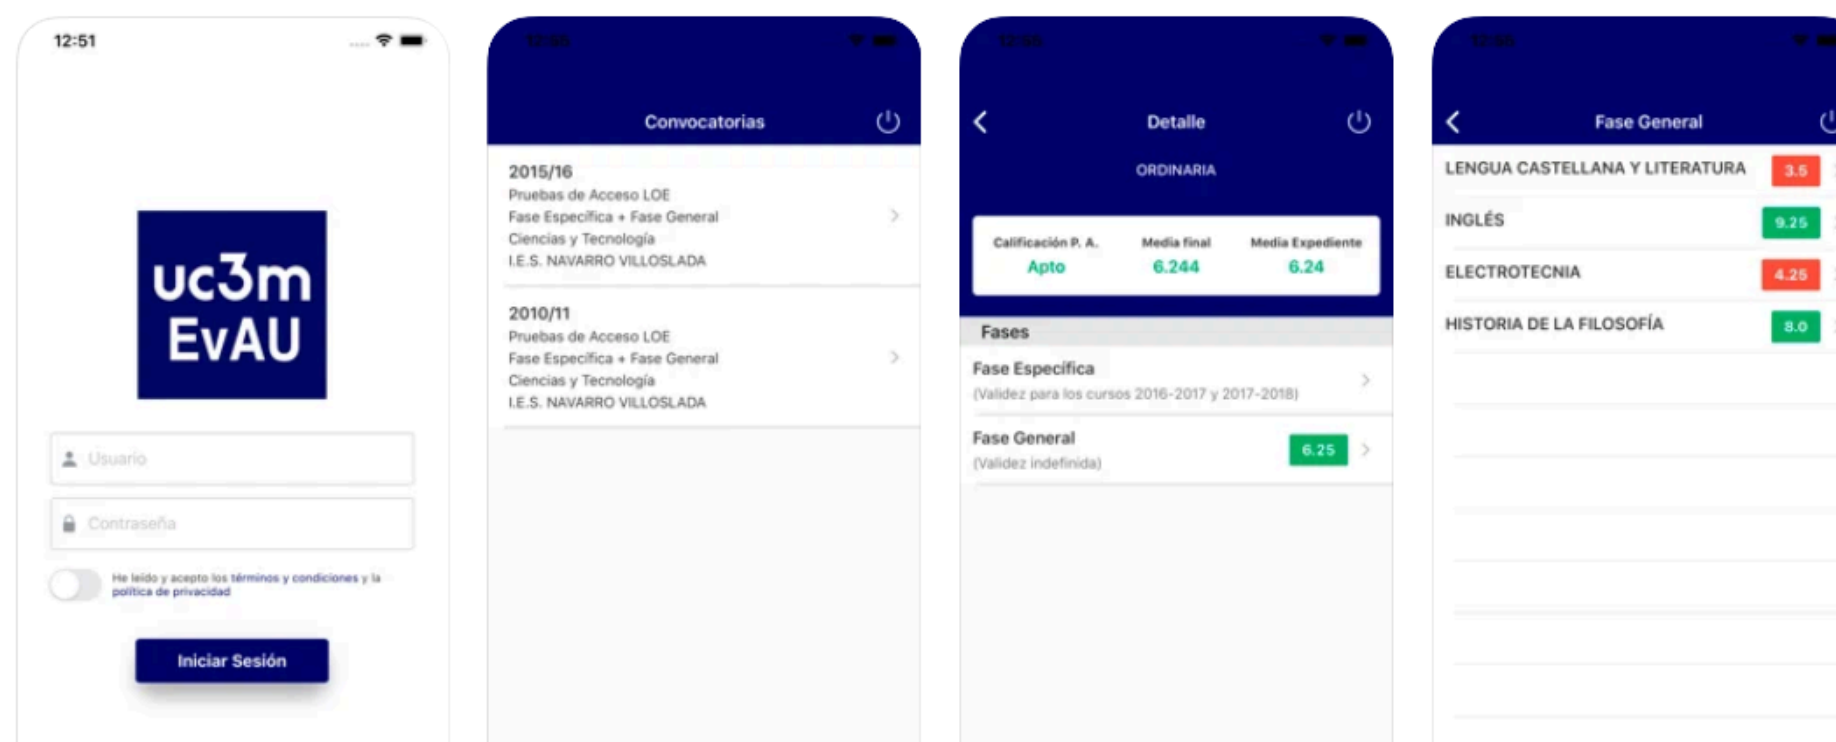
12:51

uc3m
EvAU

Usuario

Contraseña

He leído y acepto los términos y condiciones y la política de privacidad

Iniciar Sesión

Convocatorias

2015/16
Pruebas de Acceso LOE
Fase Específica + Fase General
Ciencias y Tecnología
I.E.S. NAVARRO VILLOSLADA

2010/11
Pruebas de Acceso LOE
Fase Específica + Fase General
Ciencias y Tecnología
I.E.S. NAVARRO VILLOSLADA

Detalle

ORDINARIA

| Calificación P. A. | Media final | Media Expediente |
|---|---|---|
| Apto | 6.244 | 6.24 |

Fases

Fase Específica
(Validez para los cursos 2016-2017 y 2017-2018)

Fase General
(Validez indefinida)
6.25

Fase General

LENGUA CASTELLANA Y LITERATURA 3.5

INGLÉS 9.25

ELECTROTECNIA 4.25

HISTORIA DE LA FILOSOFÍA 8.0